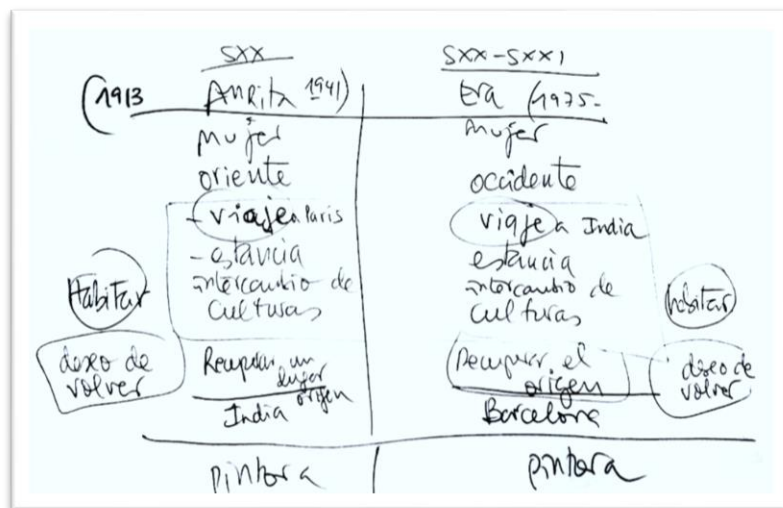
SXX

(1913 Amrita 1941)

Mujer

oriente

- viaje a Paris

- estancia

intercambio de culturas

Habitar

deseo de volver

Recuperar un lugar origen

India

SXX-SXXI

Era (1975-

Mujer

occidente

viaje a India

estancia

intercambio de culturas

habitar

Recuperar el origen

Barcelona

deseo de volver

pintora

pintora